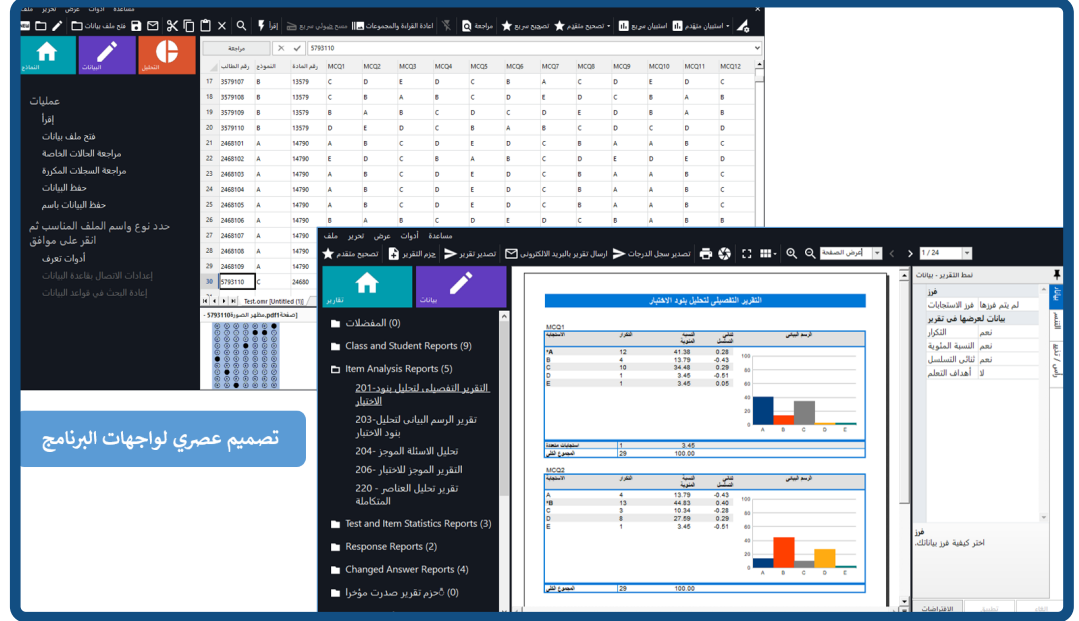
مساعدة أدوات عرض تحرير ملف

فتح ملف بيانات | إقرأ | مسح ضوئي سريع | اعادة القراءة والمجموعات | مراجعة | تصحيح سريع | تصحيح متقدم | استبيان سريع | استبيان متقدم

النتائج | البيانات | التحليل

عمليات
إقرأ
فتح ملف بيانات
مراجعة الحالات الخاصة
مراجعة السجلات المكررة
حفظ البيانات
حفظ البيانات باسم

حدد نوع واسم الملف المناسب ثم انقر على موافق
أدوات تعرف
إعدادات الاتصال بقاعدة البيانات
إعادة البحث في قواعد البيانات

مراجعة | 5793110

| | رقم الطالب | النموذج | رقم المادة | MCQ1 | MCQ2 | MCQ3 | MCQ4 | MCQ5 | MCQ6 | MCQ7 | MCQ8 | MCQ9 | MCQ10 | MCQ11 | MCQ12 |
|---|---|---|---|---|---|---|---|---|---|---|---|---|---|---|---|
| 17 | 3579107 | B | 13579 | C | D | E | D | C | B | A | C | D | E | D | C |
| 18 | 3579108 | B | 13579 | C | B | A | B | C | D | E | D | C | B | A | B |
| 19 | 3579109 | B | 13579 | B | A | B | C | D | C | D | E | D | B | A | B |
| 20 | 3579110 | B | 13579 | D | E | D | C | B | A | B | C | D | C | D | D |
| 21 | 2468101 | A | 14790 | A | B | C | D | E | D | C | B | A | A | B | C |
| 22 | 2468102 | A | 14790 | E | D | C | B | A | B | C | D | E | D | E | D |
| 23 | 2468103 | A | 14790 | A | B | C | D | E | D | C | B | A | A | B | C |
| 24 | 2468104 | A | 14790 | A | B | C | D | E | D | C | B | A | A | B | C |
| 25 | 2468105 | A | 14790 | A | B | C | D | E | D | C | B | A | A | B | C |
| 26 | 2468106 | A | 14790 | A | B | C | D | E | D | C | B | A | A | B | C |
| 27 | 2468107 | A | 14790 | | | | | | | | | | | | |
| 28 | 2468108 | A | 14790 | | | | | | | | | | | | |
| 29 | 2468109 | A | 14790 | | | | | | | | | | | | |
| 30 | 5793110 | C | 24680 | | | | | | | | | | | | |

Test.omr [Untitled (1)]
5793110 - [صفحة1] مظهر الصورة pdf1

تصميم عصري لواجهات البرنامج

مساعدة أدوات عرض تحرير ملف
تصحيح متقدم | حزم التقرير | تصدير تقرير | ارسال تقرير بالبريد الالكتروني | تصدير سجل الدرجات
تقارير | بيانات
عرض الصفحة | 1 / 24

(0) المفضلات
Class and Student Reports (9)
Item Analysis Reports (5)
201-التقرير التفصيلي لتحليل بنود الاختبار
203-تقرير الرسم البياني لتحليل بنود الاختبار
204- تحليل الاسئلة الموجز
206- التقرير الموجز للاختبار
220 - تقرير تحليل العناصر المتكاملة
Test and Item Statistics Reports (3)
Response Reports (2)
Changed Answer Reports (4)
(0) حزم تقرير صدرت مؤخرا

التقرير التفصيلي لتحليل بنود الاختبار

MCQ1
| الاستجابة | التكرار | النسبة المئوية | ثنائي التسلسل | الرسم البياني |
|---|---|---|---|---|
| *A | 12 | 41.38 | 0.28 | |
| B | 4 | 13.79 | -0.43 | |
| C | 10 | 34.48 | 0.28 | |
| D | 1 | 3.45 | -0.51 | |
| E | 1 | 3.45 | 0.05 | |
| استجابات متعددة | 1 | 3.45 | | |
| المجموع الكلي | 29 | 100.00 | | |

MCQ2
| الاستجابة | التكرار | النسبة المئوية | ثنائي التسلسل | الرسم البياني |
|---|---|---|---|---|
| A | 4 | 13.79 | -0.43 | |
| *B | 13 | 44.83 | 0.40 | |
| C | 3 | 10.34 | -0.28 | |
| D | 8 | 27.59 | 0.29 | |
| E | 1 | 3.45 | -0.51 | |
| المجموع الكلي | 29 | 100.00 | | |

نمط التقرير - بيانات
فرز
فرز الاستجابات | لم يتم فرزها
بيانات لعرضها في تقرير
التكرار | نعم
النسبة المئوية | نعم
ثنائي التسلسل | نعم
أهداف التعلم | لا

فرز
اختر كيفية فرز بياناتك.

الافتراضات | تطبيق